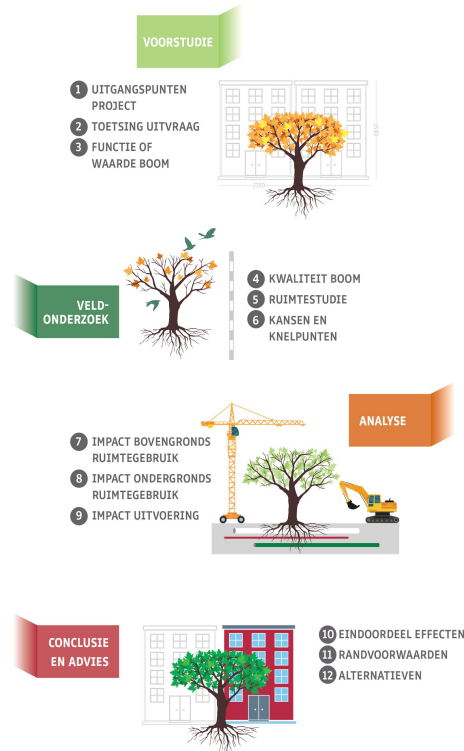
VOORSTUDIE

1 UITGANGSPUNTEN PROJECT
2 TOETSING UITVRAAG
3 FUNCTIE OF WAARDE BOOM

2900

VELD-ONDERZOEK

4 KWALITEIT BOOM
5 RUIMTESTUDIE
6 KANSEN EN KNELPUNTEN

ANALYSE

7 IMPACT BOVENGRONDS RUIMTEGEBRUIK
8 IMPACT ONDERGRONDS RUIMTEGEBRUIK
9 IMPACT UITVOERING

CONCLUSIE EN ADVIES

10 EINDOORDEEL EFFECTEN
11 RANDVOORWAARDEN
12 ALTERNATIEVEN